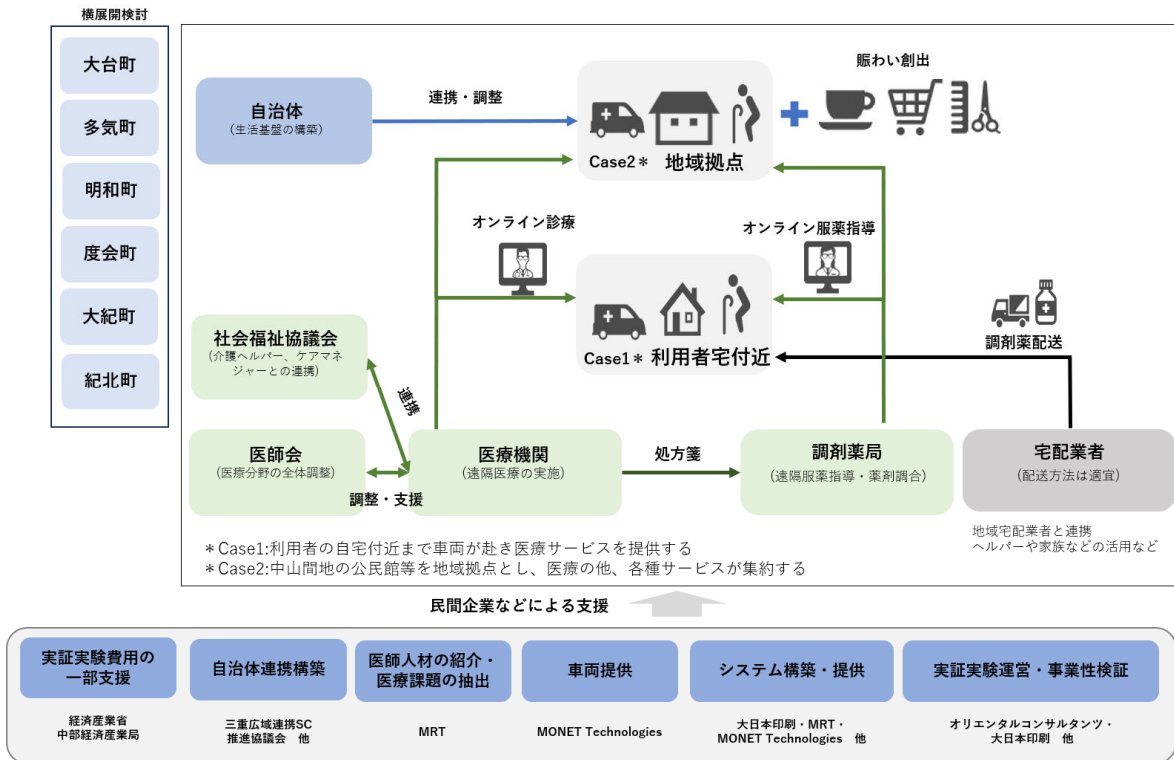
横展開検討

大台町
多気町
明和町
度会町
大紀町
紀北町

賑わい創出

自治体
（生活基盤の構築）

連携・調整

Case2＊ 地域拠点

オンライン診療

オンライン服薬指導

Case1＊ 利用者宅付近

調剤薬配送

社会福祉協議会
（介護ヘルパー、ケアマネジャーとの連携）

連携

医師会
（医療分野の全体調整）

調整・支援

医療機関
（遠隔医療の実施）

処方箋

調剤薬局
（遠隔服薬指導・薬剤調合）

宅配業者
（配送方法は適宜）

地域宅配業者と連携
ヘルパーや家族などの活用など

＊Case1:利用者の自宅付近まで車両が赴き医療サービスを提供する
＊Case2:中山間地の公民館等を地域拠点とし、医療の他、各種サービスが集約する

民間企業などによる支援

| 実証実験費用の一部支援 | 自治体連携構築 | 医師人材の紹介・医療課題の抽出 | 車両提供 | システム構築・提供 | 実証実験運営・事業性検証 |
|---|---|---|---|---|---|
| 経済産業省 中部経済産業局 | 三重広域連携SC 推進協議会 他 | MRT | MONET Technologies | 大日本印刷・MRT・MONET Technologies 他 | オリエンタルコンサルタンツ・大日本印刷 他 |